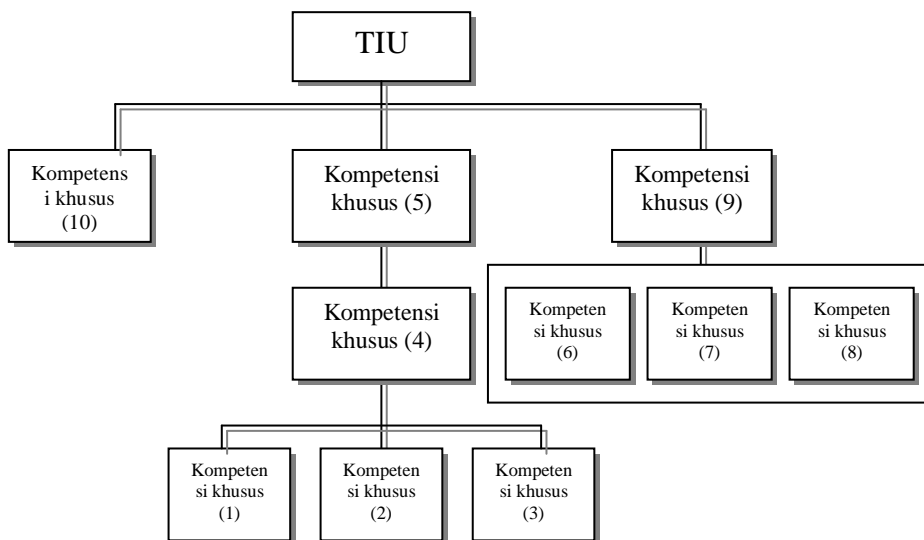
TIU

Kompetensi khusus (10)

Kompetensi khusus (5)

Kompetensi khusus (9)

Kompetensi khusus (4)

Kompetensi khusus (6)

Kompetensi khusus (7)

Kompetensi khusus (8)

Kompetensi khusus (1)

Kompetensi khusus (2)

Kompetensi khusus (3)